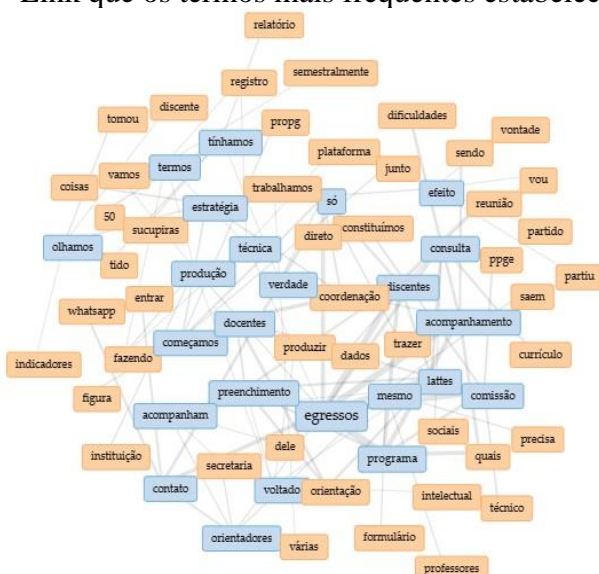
Link que os termos mais frequentes estabelece

relatório
registro
semestralmente
tomou
discente
propg
tínhamos
dificuldades
vontade
termos
plataforma
junto
sendo
coisas
vamos
trabalhamos
só
efeito
vou
estratégia
reunião
50
sucupiras
direto
constituímos
partido
olhamos
técnica
consulta
tido
produção
ppge
partiu
verdade
discentes
entrar
coordenação
saem
whatsapp
docentes
acompanhamento
começamos
produzir
dados
trazer
indicadores
fazendo
currículo
preenchimento
lattes
figura
acompanham
egressos
mesmo
comissão
sociais
precisa
dele
instituição
programa
quais
secretaria
contato
voltado
orientação
intelectual
técnico
orientadores
várias
formulário
professores